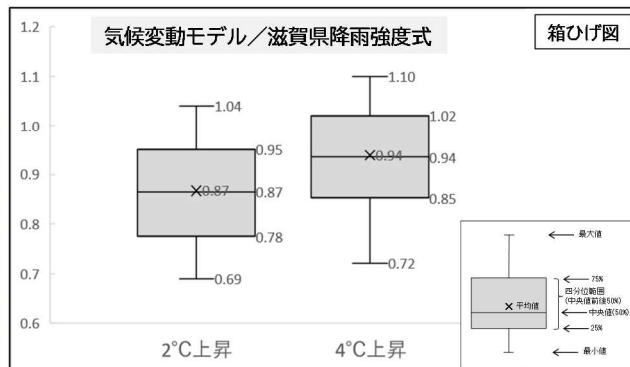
気候変動モデル／滋賀県降雨強度式

箱ひげ図

1.2
1.1
1.0
0.9
0.8
0.7
0.6

1.04
0.95
×0.87
0.87
0.78
0.69

1.10
1.02
×0.94
0.94
0.85
0.72

2°C上昇
4°C上昇

最大値
75%
四分位範囲
(中央値前後50%)
×平均値
中央値(50%)
25%
最小値